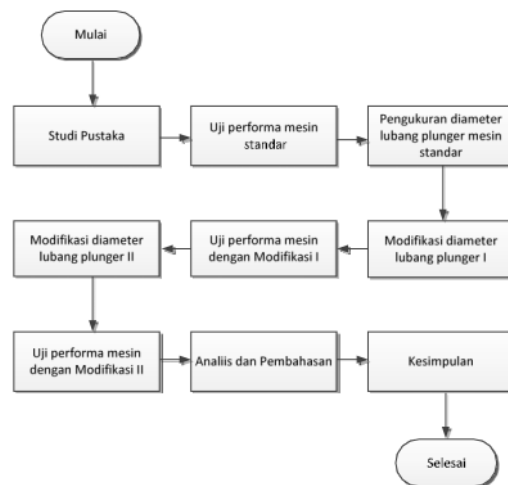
Mulai

Studi Pustaka

Uji performa mesin standar

Pengukuran diameter lubang plunger mesin standar

Modifikasi diameter lubang plunger I

Uji performa mesin dengan Modifikasi I

Modifikasi diameter lubang plunger II

Uji performa mesin dengan Modifikasi II

Analiis dan Pembahasan

Kesimpulan

Selesai